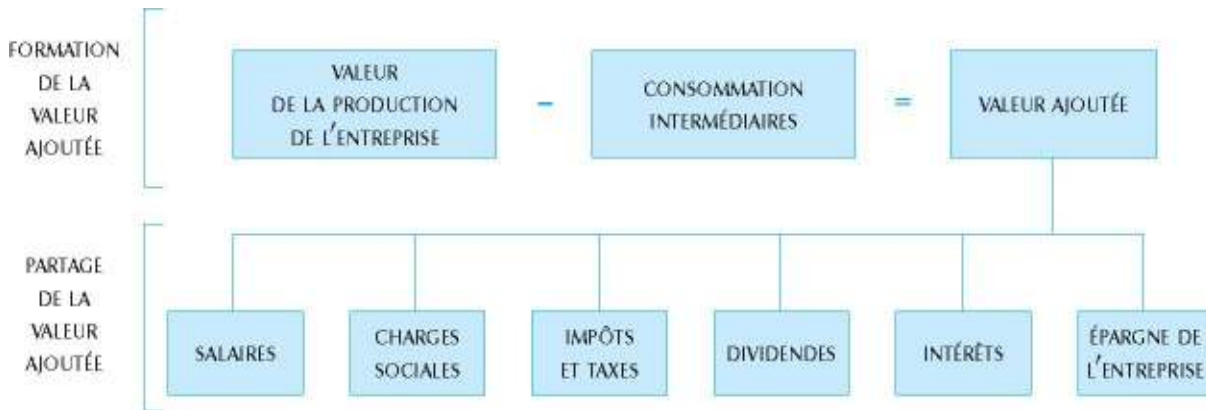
FORMATION DE LA VALEUR AJOUTÉE

VALEUR DE LA PRODUCTION DE L'ENTREPRISE

-

CONSOMMATION INTERMÉDIAIRES

=

VALEUR AJOUTÉE

PARTAGE DE LA VALEUR AJOUTÉE

SALAIRES

CHARGES SOCIALES

IMPÔTS ET TAXES

DIVIDENDES

INTÉRÊTS

ÉPARGNE DE L'ENTREPRISE